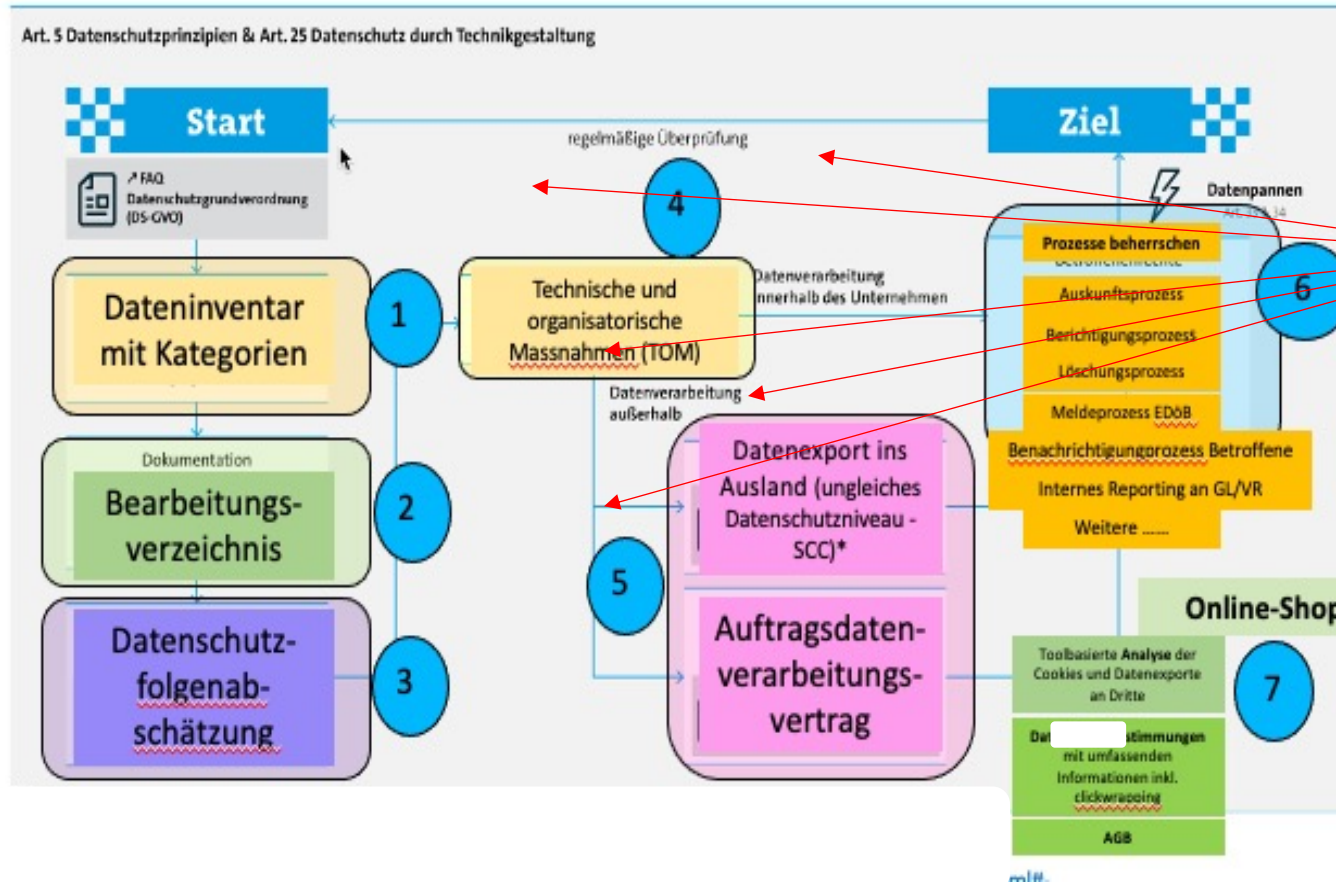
Art. 5 Datenschutzprinzipien & Art. 25 Datenschutz durch Technikgestaltung

Start

↗ FAQ Datenschutzgrundverordnung (DS-GVO)

regelmäßige Überprüfung

Ziel

Datenpannen

4

Prozesse beherrschen

Dateninventar mit Kategorien

1

Technische und organisatorische Massnahmen (TOM)

Datenverarbeitung innerhalb des Unternehmen

6

Auskunftsprozess

Berichtigungsprozess

Löschungsprozess

Datenverarbeitung außerhalb

Meldeprozess EDÖB

Dokumentation

Bearbeitungsverzeichnis

2

Datenexport ins Ausland (ungleiches Datenschutzniveau - SCC)*

Benachrichtigungprozess Betroffene

Internes Reporting an GL/VR

Weitere ......

5

Online-Shop

Datenschutzfolgenabschätzung

3

Auftragsdatenverarbeitungsvertrag

Toolbasierte Analyse der Cookies und Datenexporte an Dritte

7

Dat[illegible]stimmungen mit umfassenden Informationen inkl. clickwrapping

AGB